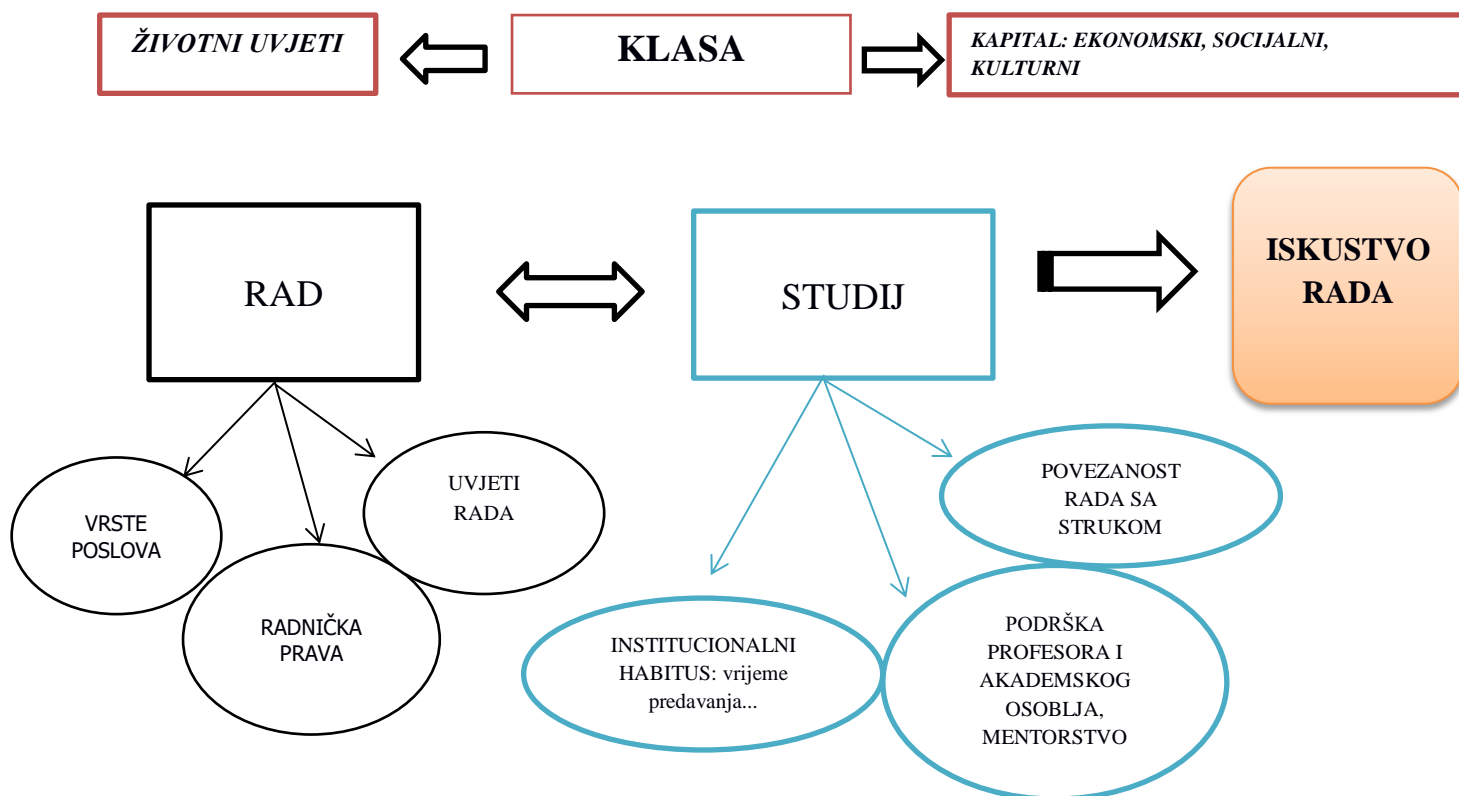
ŽIVOTNI UVJETI

KLASA

KAPITAL: EKONOMSKI, SOCIJALNI, KULTURNI

RAD

STUDIJ

ISKUSTVO RADA

VRSTE POSLOVA

RADNIČKA PRAVA

UVJETI RADA

INSTITUCIONALNI HABITUS: vrijeme predavanja...

PODRŠKA PROFESORA I AKADEMSKOG OSOBLJA, MENTORSTVO

POVEZANOST RADA SA STRUKOM